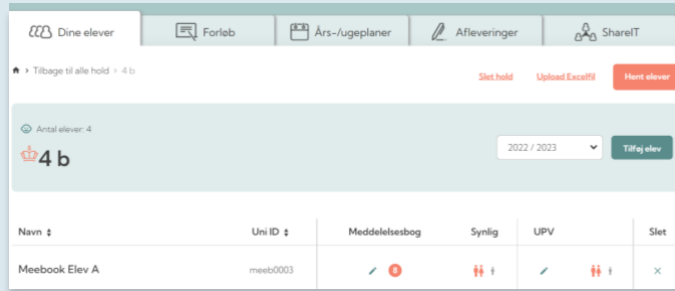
Dine elever | Forløb | Års-/ugeplaner | Afleveringer | ShareIT

› Tilbage til alle hold › 4 b

Slet hold | Upload Excelfil | Hent elever

Antal elever: 4
4 b

2022 / 2023

Tilføj elev

| Navn ⇕ | Uni ID ⇕ | Meddelelsesbog | Synlig | UPV | Slet |
|---|---|---|---|---|---|
| Meebook Elev A | meeb0003 | 8 | | | × |